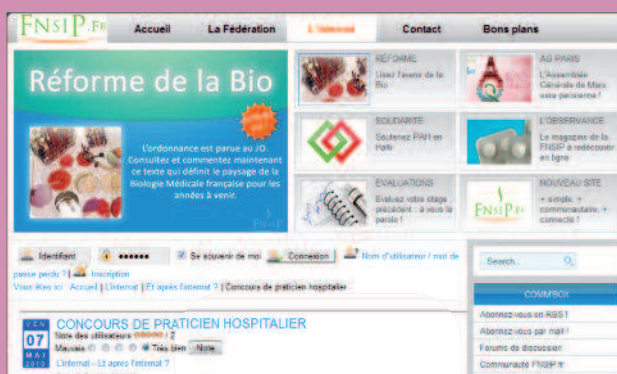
FNSIP.FR

Accueil | La Fédération | L'internat | Contact | Bons plans

Réforme de la Bio

L'ordonnance est parue au JO. Consultez et commentez maintenant ce texte qui définit le paysage de la Biologie Médicale française pour les années à venir.

RÉFORME
Lisez l'avenir de la Bio

AG PARIS
L'Assemblée Générale de Mars sera parisienne !

SOLIDARITE
Soutenez PAH en Haïti

L'OBSERVANCE
Le magazine de la FNSIP à redécouvrir en ligne

EVALUATIONS
Evaluez votre stage précédent : à vous la parole !

NOUVEAU SITE
+ simple, + communautaire, + connecté !

FNSIP

Identifiant | •••••• | Se souvenir de moi | Connexion | Nom d'utilisateur / mot de passe perdu ? | Inscription

Vous êtes ici : Accueil | L'internat | Et après l'internat ? | Concours de praticien hospitalier

Search...

COMMBOX

Abonnez-vous en RSS !
Abonnez-vous par mail !
Forums de discussion
Communauté FNSIP

VEN 07 MAI 2010

CONCOURS DE PRATICIEN HOSPITALIER
Note des utilisateurs : 2
Mauvais Très Bien Note
L'internat - Et après l'internat ?